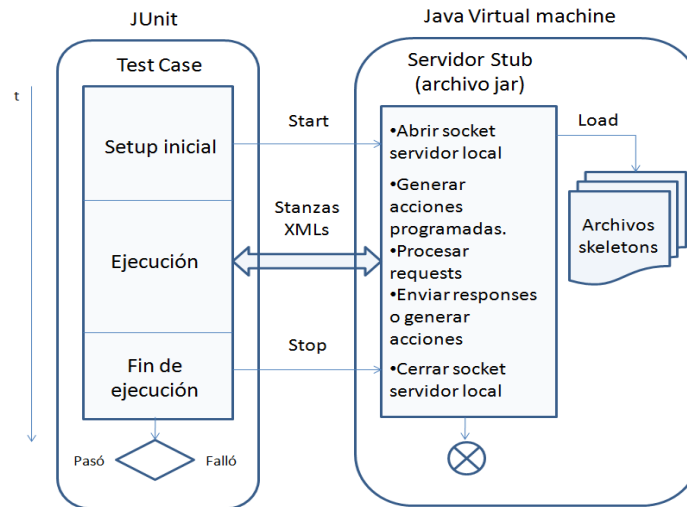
JUnit

Java Virtual machine

t

Test Case

Setup inicial

Ejecución

Fin de ejecución

Pasó

Falló

Start

Stanzas XMLs

Stop

Servidor Stub (archivo jar)

•Abrir socket servidor local

•Generar acciones programadas.

•Procesar requests

•Enviar responses o generar acciones

•Cerrar socket servidor local

Load

Archivos skeletons